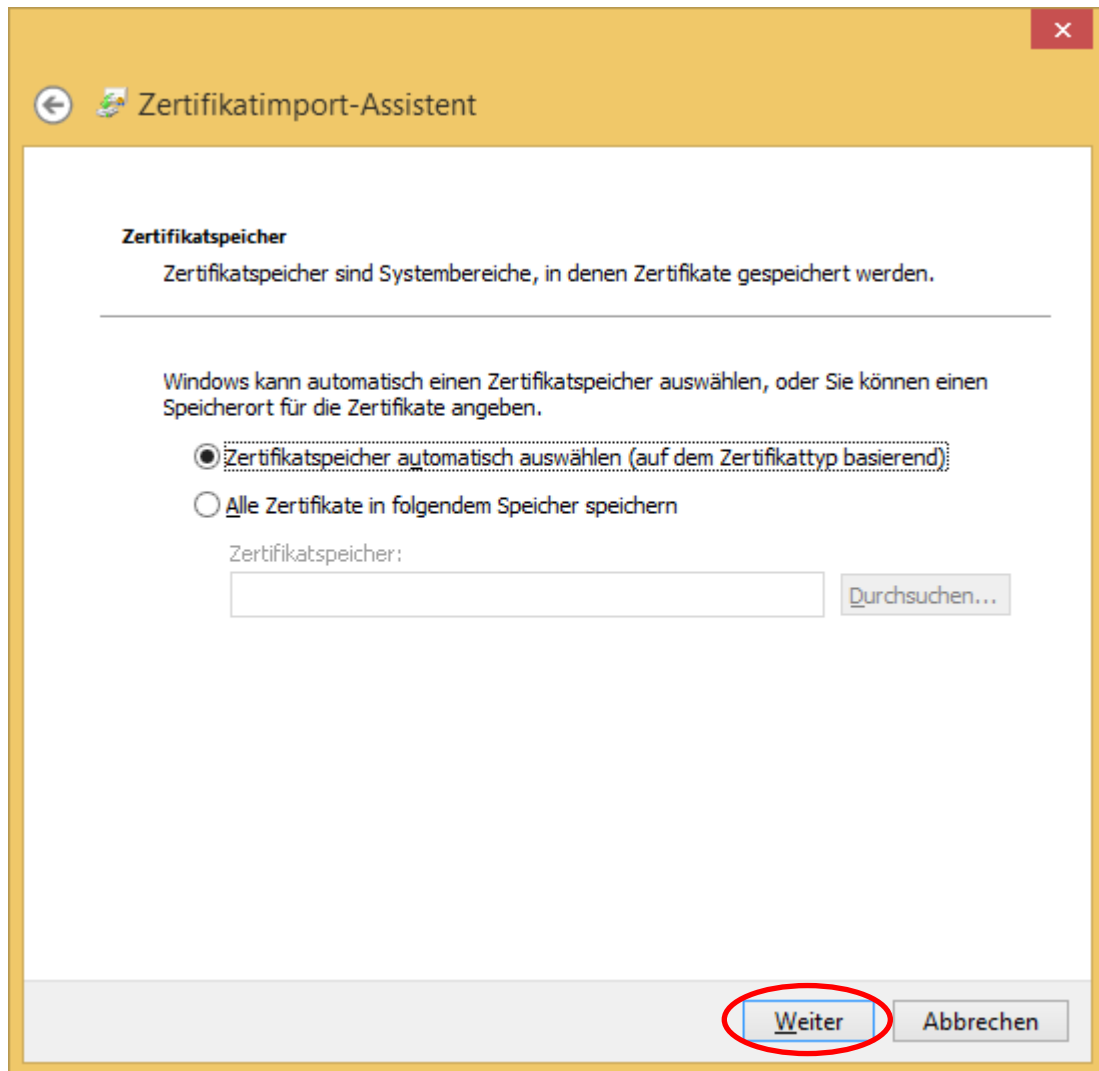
Zertifikatimport-Assistent

Zertifikatspeicher

Zertifikatspeicher sind Systembereiche, in denen Zertifikate gespeichert werden.

Windows kann automatisch einen Zertifikatspeicher auswählen, oder Sie können einen Speicherort für die Zertifikate angeben.

Zertifikatspeicher automatisch auswählen (auf dem Zertifikattyp basierend)

Alle Zertifikate in folgendem Speicher speichern

Zertifikatspeicher:

Durchsuchen...

Weiter

Abbrechen